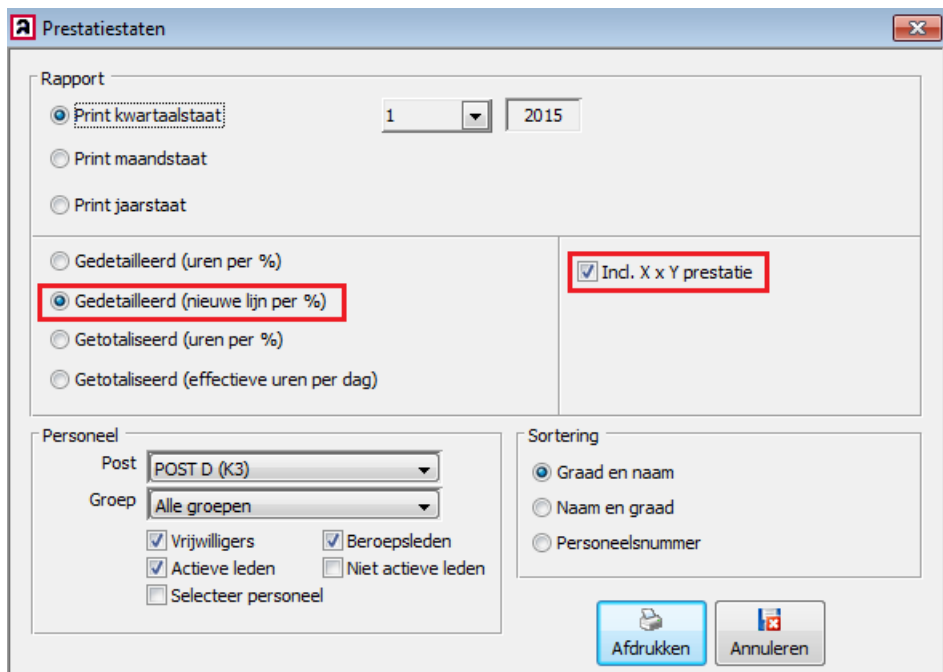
Prestatiestaten

Rapport

Print kwartaalstaat

1

2015

Print maandstaat

Print jaarstaat

Gedetailleerd (uren per %)

Gedetailleerd (nieuwe lijn per %)

Getotaliseerd (uren per %)

Getotaliseerd (effectieve uren per dag)

Incl. X x Y prestatie

Personeel

Post POST D (K3)

Groep Alle groepen

Vrijwilligers

Beroepsleden

Actieve leden

Niet actieve leden

Selecteer personeel

Sortering

Graad en naam

Naam en graad

Personeelsnummer

Afdrukken

Annuleren